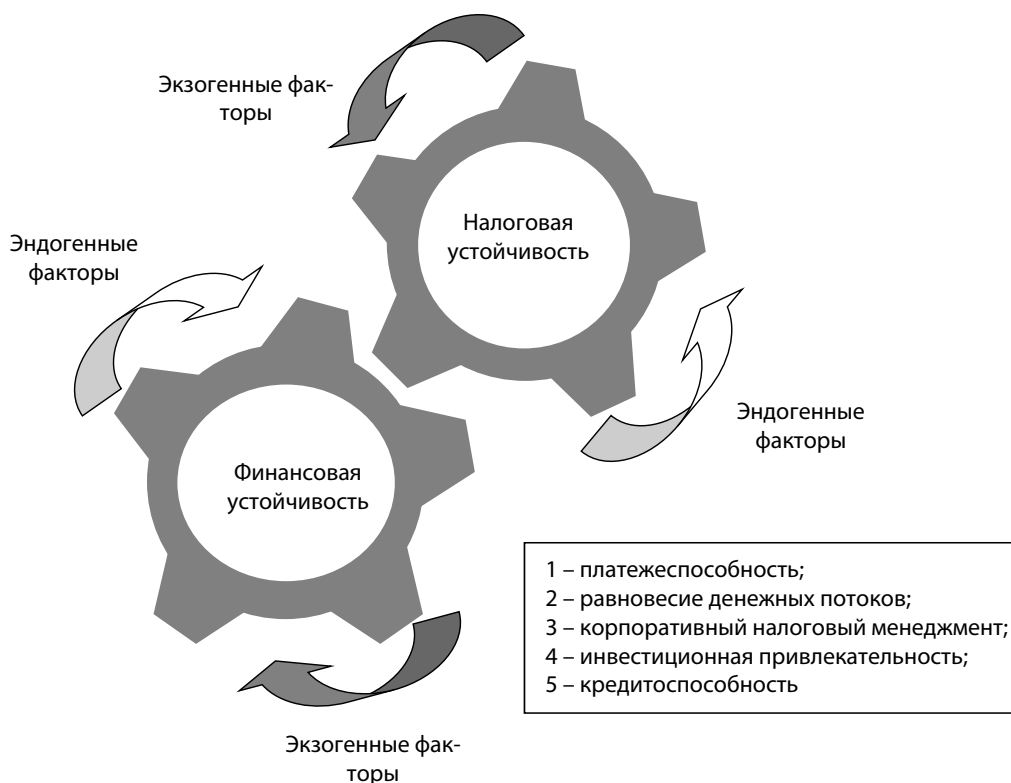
Экзогенные факторы

Эндогенные факторы

Налоговая устойчивость

Эндогенные факторы

Финансовая устойчивость

1 – платежеспособность;
2 – равновесие денежных потоков;
3 – корпоративный налоговый менеджмент;
4 – инвестиционная привлекательность;
5 – кредитоспособность

Экзогенные факторы